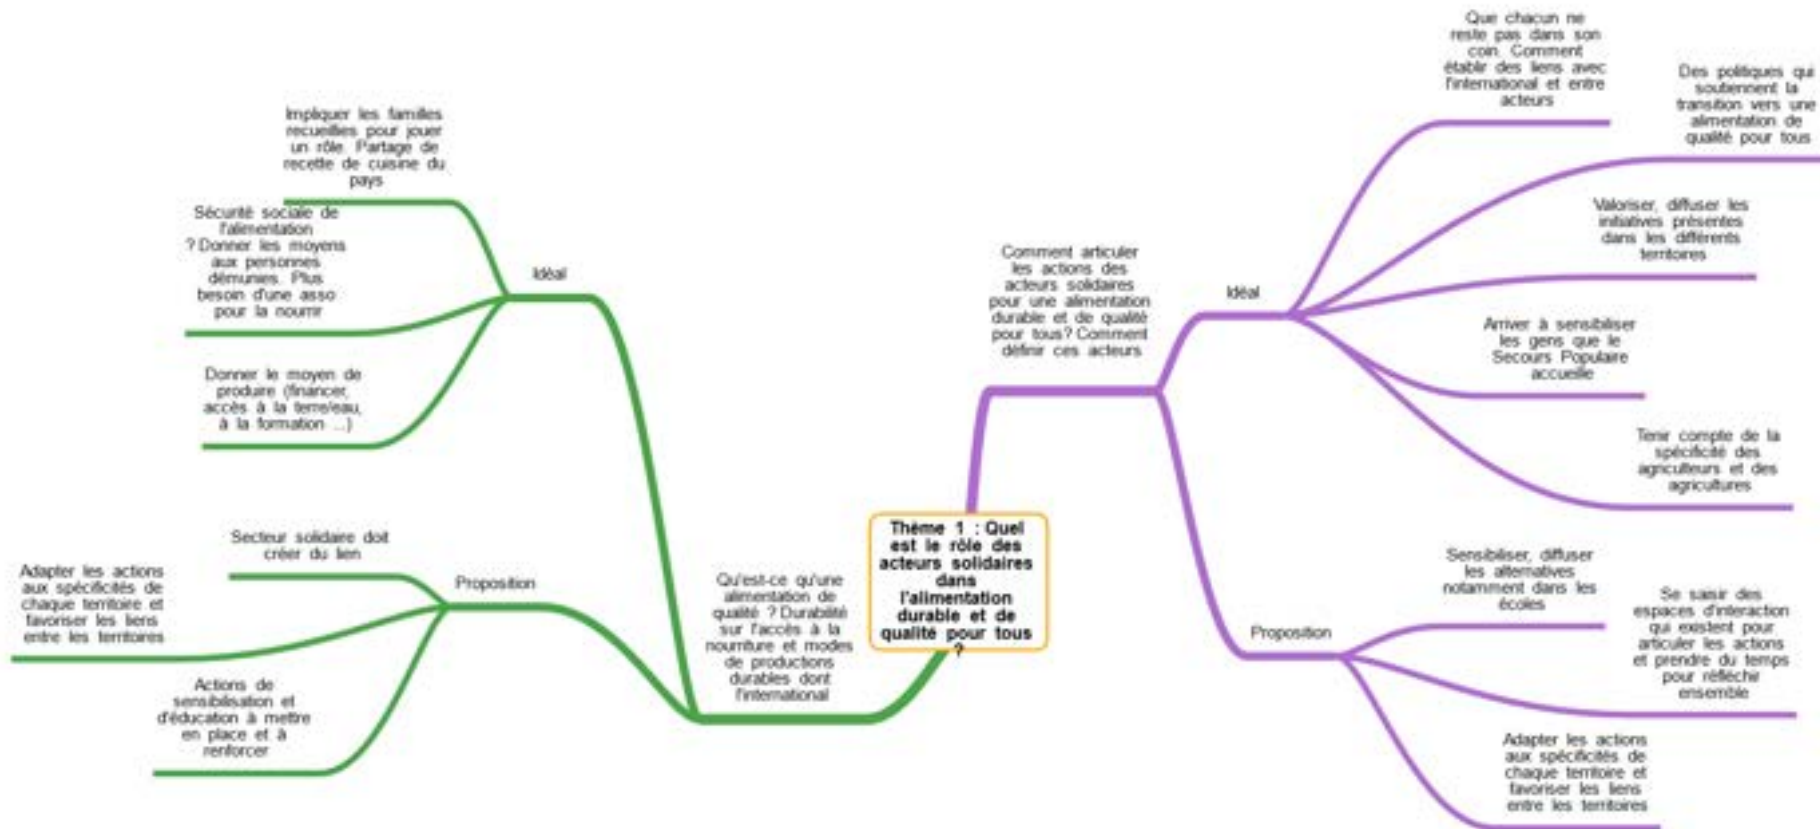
Thème 1 : Quel est le rôle des acteurs solidaires dans l'alimentation durable et de qualité pour tous ?

Qu'est-ce qu'une alimentation de qualité ? Durabilité sur l'accès à la nourriture et modes de productions durables dont l'international

Idéal

Impliquer les familles recueillies pour jouer un rôle. Partage de recette de cuisine du pays

Sécurité sociale de l'alimentation ? Donner les moyens aux personnes démunies. Plus besoin d'une asso pour la nourrir

Donner le moyen de produire (financer, accès à la terre/eau, à la formation ...)

Proposition

Secteur solidaire doit créer du lien

Adapter les actions aux spécificités de chaque territoire et favoriser les liens entre les territoires

Actions de sensibilisation et d'éducation à mettre en place et à renforcer

Comment articuler les actions des acteurs solidaires pour une alimentation durable et de qualité pour tous? Comment définir ces acteurs

Idéal

Que chacun ne reste pas dans son coin. Comment établir des liens avec l'international et entre acteurs

Des politiques qui soutiennent la transition vers une alimentation de qualité pour tous

Valoriser, diffuser les initiatives présentes dans les différents territoires

Arriver à sensibiliser les gens que le Secours Populaire accueille

Tenir compte de la spécificité des agriculteurs et des agricultures

Proposition

Sensibiliser, diffuser les alternatives notamment dans les écoles

Se saisir des espaces d'interaction qui existent pour articuler les actions et prendre du temps pour réfléchir ensemble

Adapter les actions aux spécificités de chaque territoire et favoriser les liens entre les territoires